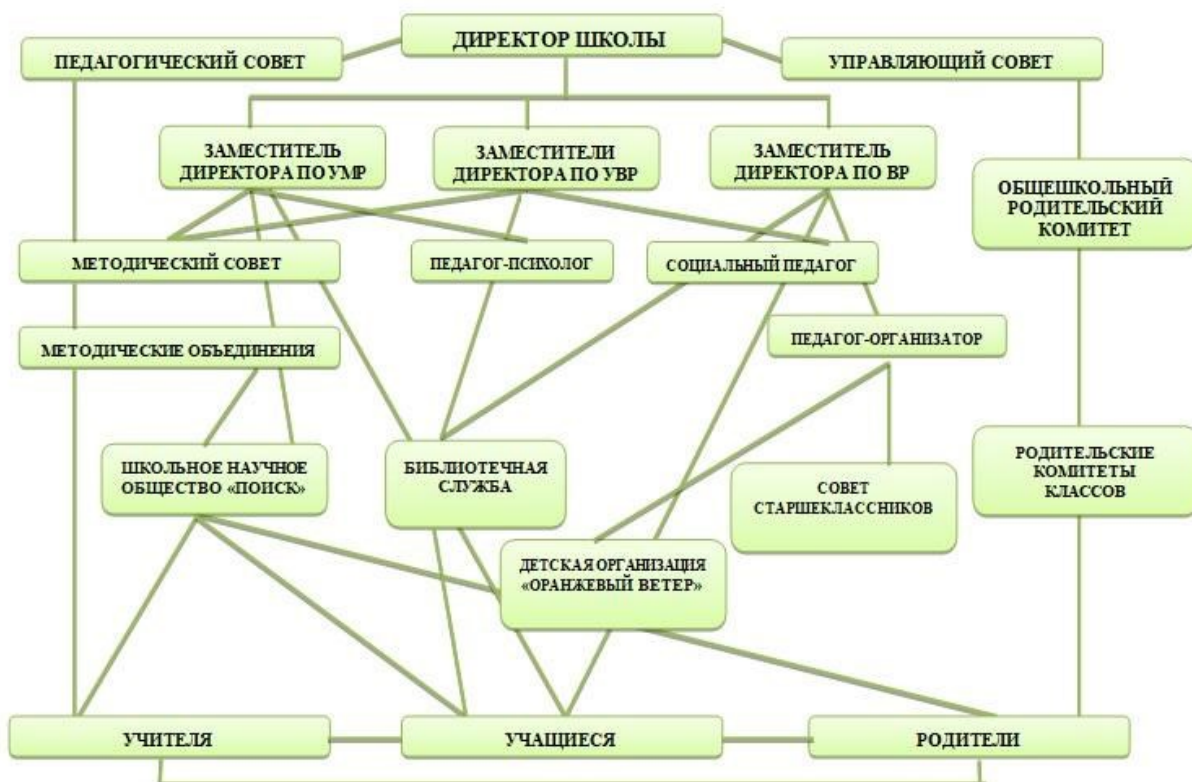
ДИРЕКТОР ШКОЛЫ

ПЕДАГОГИЧЕСКИЙ СОВЕТ

УПРАВЛЯЮЩИЙ СОВЕТ

ЗАМЕСТИТЕЛЬ ДИРЕКТОРА ПО УМР

ЗАМЕСТИТЕЛИ ДИРЕКТОРА ПО УВР

ЗАМЕСТИТЕЛЬ ДИРЕКТОРА ПО ВР

ОБЩЕШКОЛЬНЫЙ РОДИТЕЛЬСКИЙ КОМИТЕТ

МЕТОДИЧЕСКИЙ СОВЕТ

ПЕДАГОГ-ПСИХОЛОГ

СОЦИАЛЬНЫЙ ПЕДАГОГ

МЕТОДИЧЕСКИЕ ОБЪЕДИНЕНИЯ

ПЕДАГОГ-ОРГАНИЗАТОР

ШКОЛЬНОЕ НАУЧНОЕ ОБЩЕСТВО «ПОИСК»

БИБЛИОТЕЧНАЯ СЛУЖБА

СОВЕТ СТАРШЕКЛАССНИКОВ

РОДИТЕЛЬСКИЕ КОМИТЕТЫ КЛАССОВ

ДЕТСКАЯ ОРГАНИЗАЦИЯ «ОРАНЖЕВЫЙ ВЕТЕР»

УЧИТЕЛЯ

УЧАЩИЕСЯ

РОДИТЕЛИ